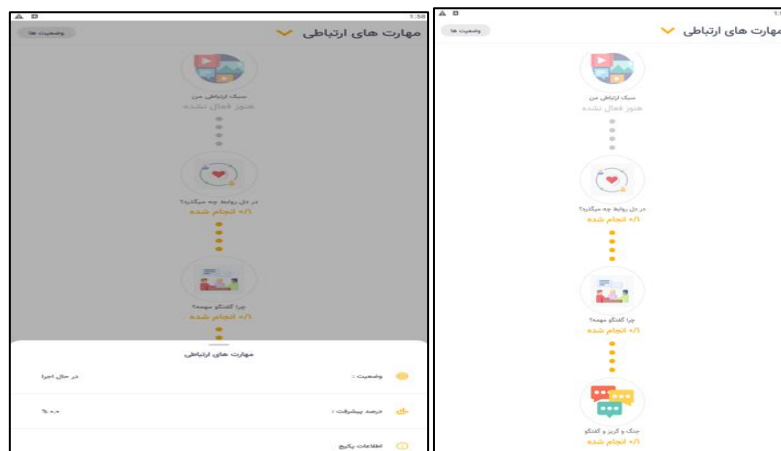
5:58
مهارت های ارتباطی
وضعیت ها
سبک ارتباطی من
هنوز فعال نشده
در دل روابط چه میگذره؟
۰/۱ انجام شده
چرا گفتگو مهمه؟
۰/۱ انجام شده
مهارت های ارتباطی
وضعیت :
در حال اجرا
درصد پیشرفت :
۰.۰ %
اطلاعات پکیج

مهارت های ارتباطی
وضعیت ها
سبک ارتباطی من
هنوز فعال نشده
در دل روابط چه میگذره؟
۰/۱ انجام شده
چرا گفتگو مهمه؟
۰/۱ انجام شده
جنگ و گریز و گفتگو
۰/۱ انجام شده